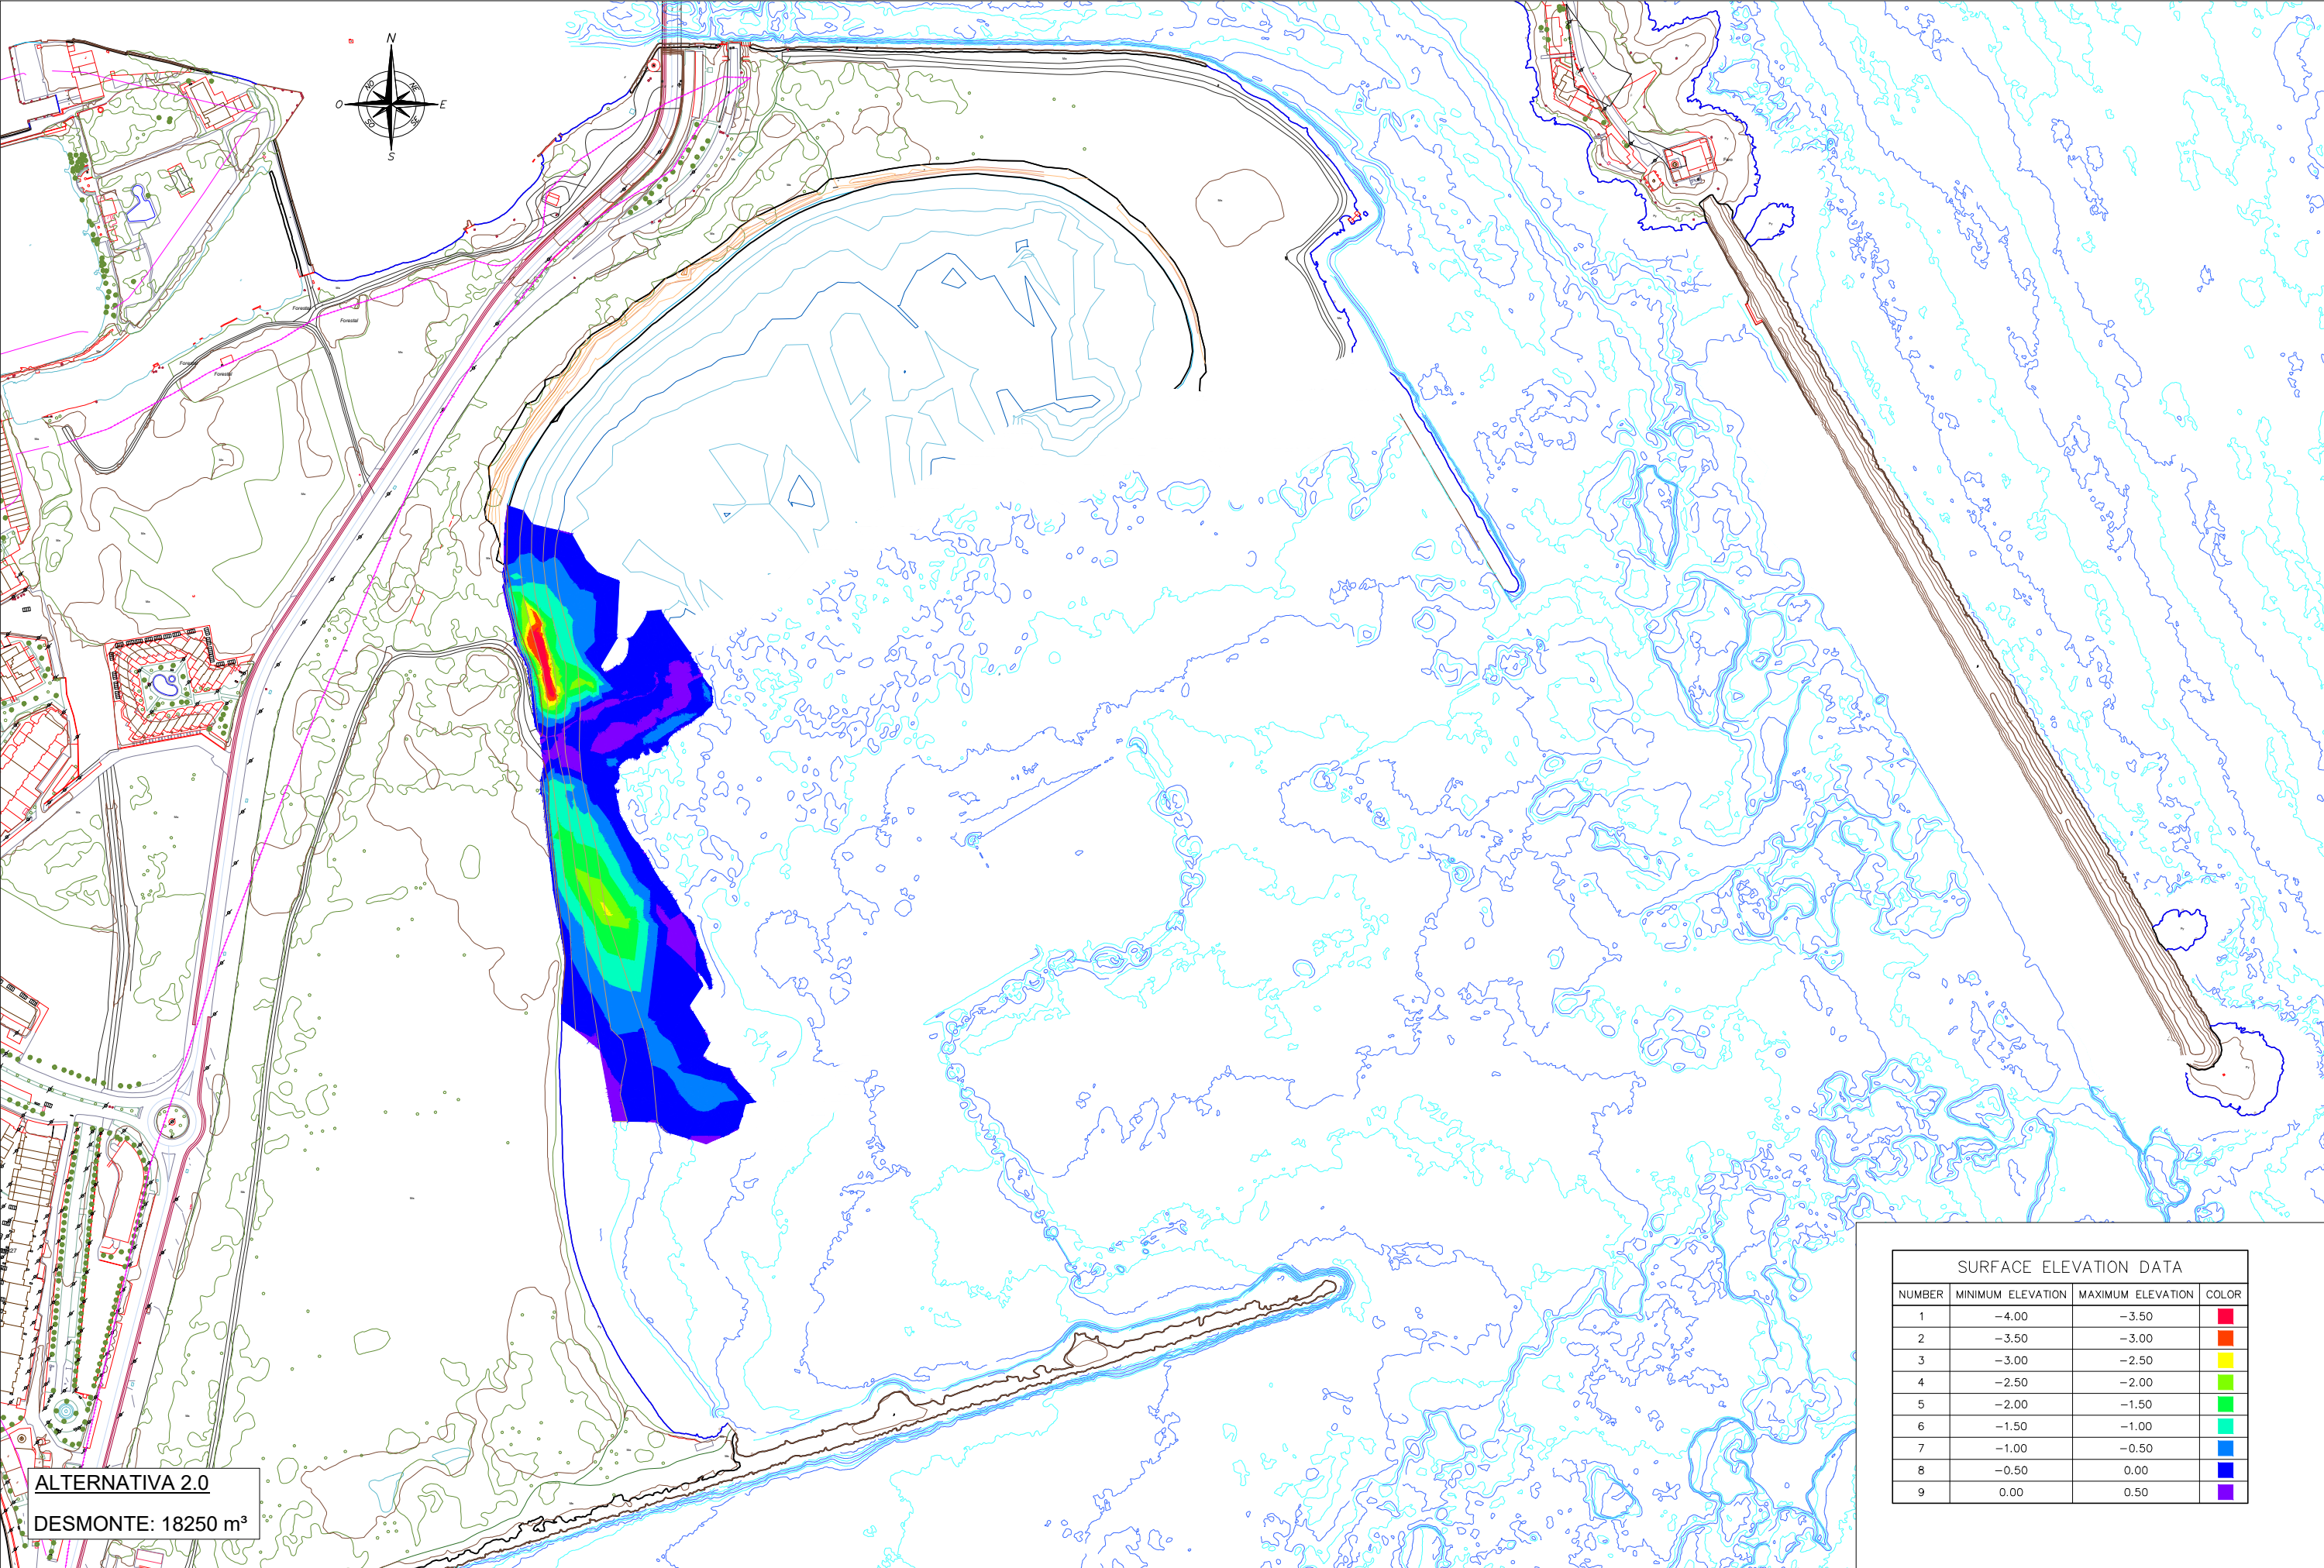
N
NO
NE
O
E
SO
SE
S

Forestal
Forestal
Forestal
Forestal

SURFACE ELEVATION DATA

| NUMBER | MINIMUM ELEVATION | MAXIMUM ELEVATION | COLOR |
|---|---|---|---|
| 1 | −4.00 | −3.50 | |
| 2 | −3.50 | −3.00 | |
| 3 | −3.00 | −2.50 | |
| 4 | −2.50 | −2.00 | |
| 5 | −2.00 | −1.50 | |
| 6 | −1.50 | −1.00 | |
| 7 | −1.00 | −0.50 | |
| 8 | −0.50 | 0.00 | |
| 9 | 0.00 | 0.50 | |

ALTERNATIVA 2.0

DESMONTE: 18250 m³